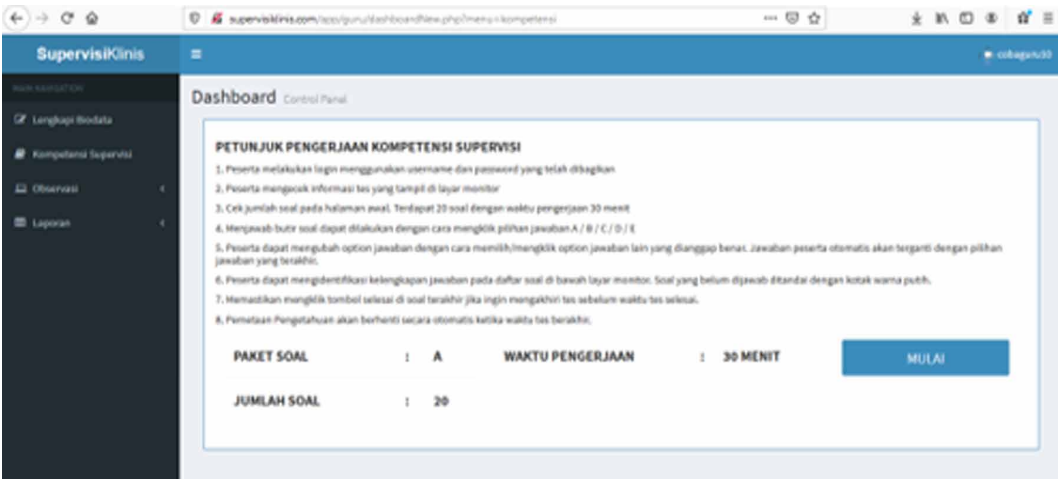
supervisiklinis.com/app/guru/dashboardNew.php?menu=kompetensi

SupervisiKlinis

cobaguru10

MAIN NAVIGATION

Lengkapi Biodata

Kompetensi Supervisi

Observasi

Laporan

Dashboard Control Panel

PETUNJUK PENGERJAAN KOMPETENSI SUPERVISI

1. Peserta melakukan login menggunakan username dan password yang telah dibagikan
2. Peserta mengecek informasi tes yang tampil di layar monitor
3. Cek jumlah soal pada halaman awal. Terdapat 20 soal dengan waktu pengerjaan 30 menit
4. Menjawab butir soal dapat dilakukan dengan cara mengklik pilihan jawaban A / B / C / D / E
5. Peserta dapat mengubah option jawaban dengan cara memilih/mengklik option jawaban lain yang dianggap benar. Jawaban peserta otomatis akan terganti dengan pilihan jawaban yang terakhir.
6. Peserta dapat mengidentifikasi kelengkapan jawaban pada daftar soal di bawah layar monitor. Soal yang belum dijawab ditandai dengan kotak warna putih.
7. Memastikan mengklik tombol selesai di soal terakhir jika ingin mengakhiri tes sebelum waktu tes selesai.
8. Pemetaan Pengetahuan akan berhenti secara otomatis ketika waktu tes berakhir.

| PAKET SOAL | : | A | WAKTU PENGERJAAN | : | 30 MENIT |
|---|---|---|---|---|---|
| JUMLAH SOAL | : | 20 | | | |

MULAI